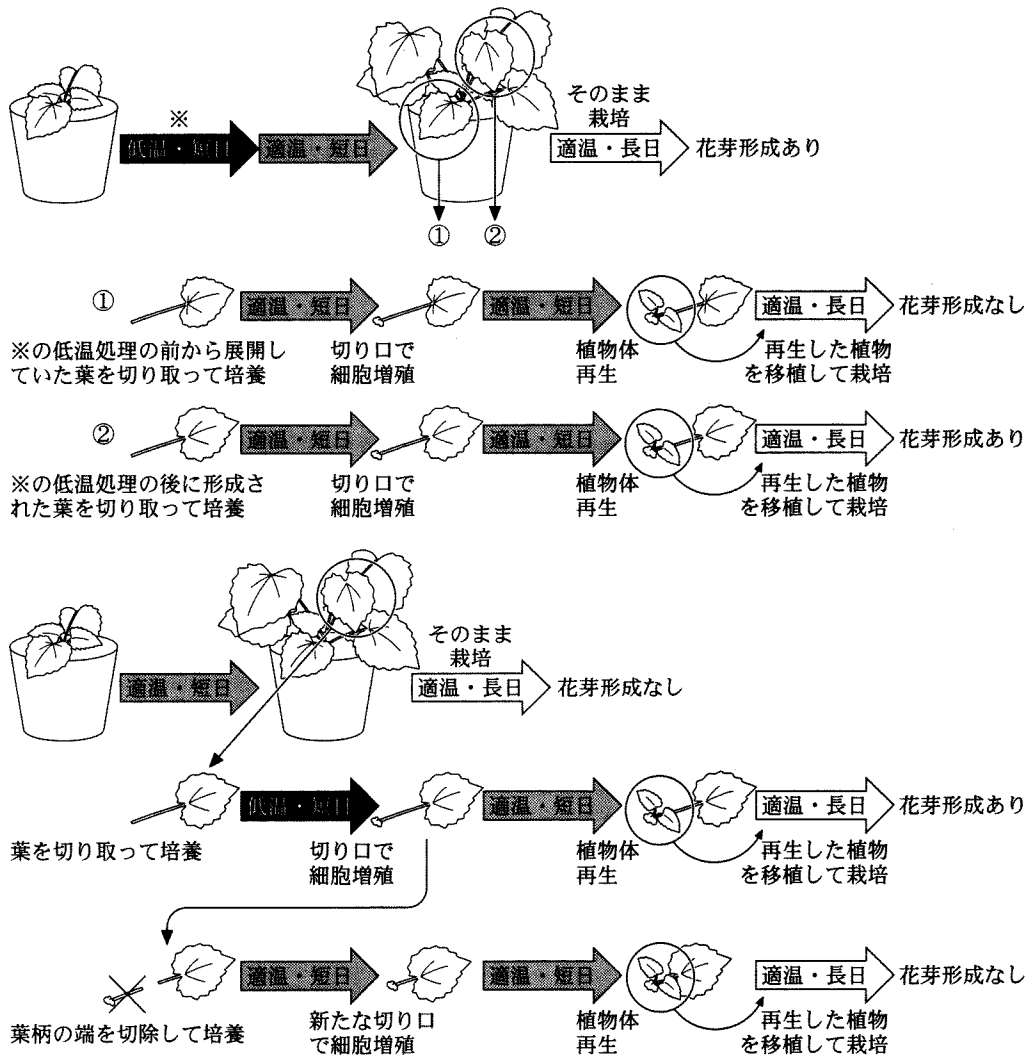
※
低温・短日
適温・短日
そのまま栽培
適温・長日
花芽形成あり
①
②

①
適温・短日
適温・短日
適温・長日
花芽形成なし
※の低温処理の前から展開していた葉を切り取って培養
切り口で細胞増殖
植物体再生
再生した植物を移植して栽培

②
適温・短日
適温・短日
適温・長日
花芽形成あり
※の低温処理の後に形成された葉を切り取って培養
切り口で細胞増殖
植物体再生
再生した植物を移植して栽培

適温・短日
そのまま栽培
適温・長日
花芽形成なし

低温・短日
適温・短日
適温・長日
花芽形成あり
葉を切り取って培養
切り口で細胞増殖
植物体再生
再生した植物を移植して栽培

適温・短日
適温・短日
適温・長日
花芽形成なし
葉柄の端を切除して培養
新たな切り口で細胞増殖
植物体再生
再生した植物を移植して栽培